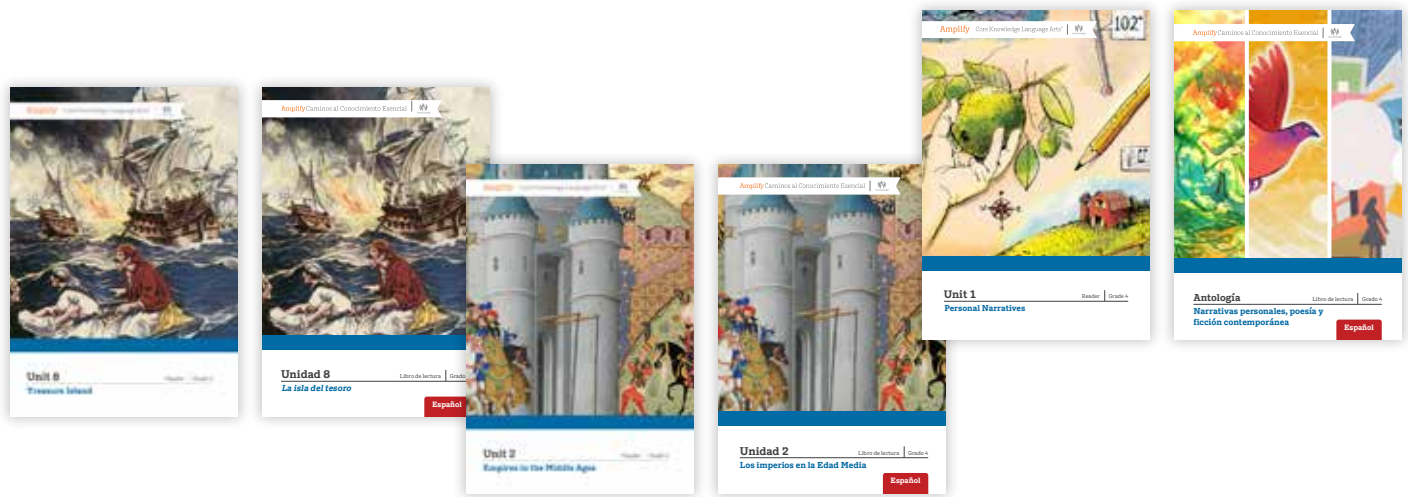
Amplify Core Knowledge Language Arts®

Unit 8
Reader | Grade 4
Treasure Island

Amplify Caminos al Conocimiento Esencial

Unidad 8
Libro de lectura | Grado 4
La isla del tesoro
Español

Amplify Core Knowledge Language Arts®

Unit 2
Reader | Grade 4
Empires in the Middle Ages

Amplify Caminos al Conocimiento Esencial

Unidad 2
Libro de lectura | Grado 4
Los imperios en la Edad Media
Español

Amplify Core Knowledge Language Arts®

102°

Unit 1
Reader | Grade 4
Personal Narratives

Amplify Caminos al Conocimiento Esencial

Antología
Libro de lectura | Grado 4
Narrativas personales, poesía y ficción contemporánea
Español